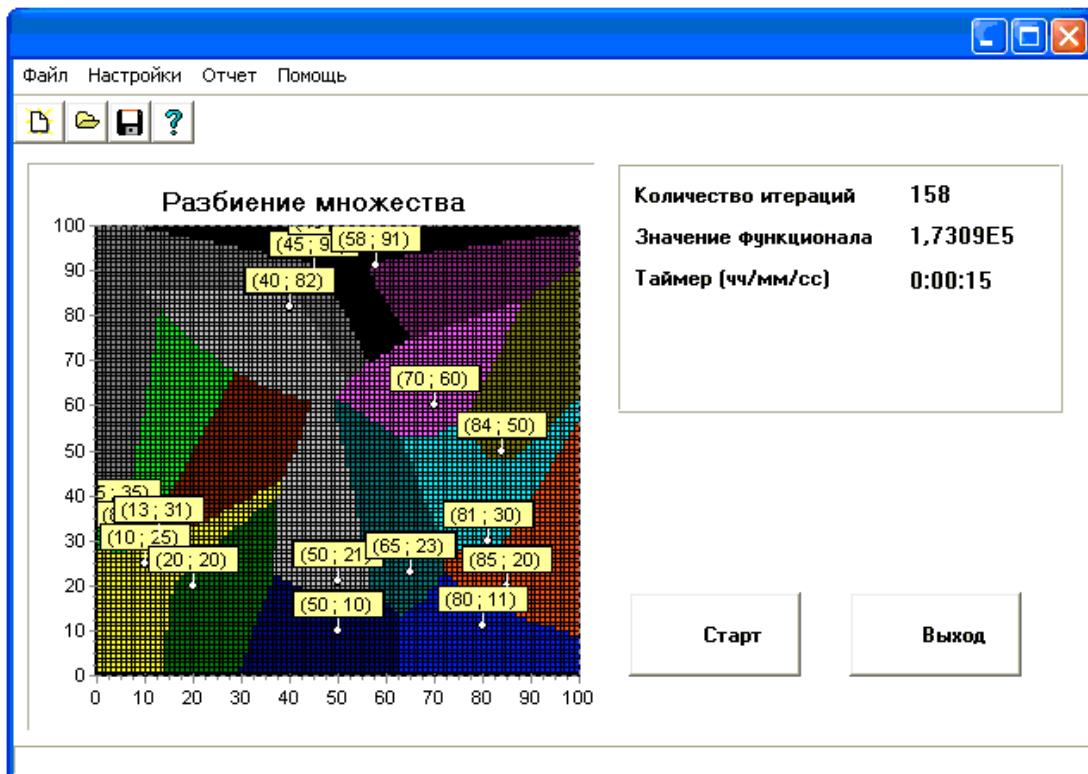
Файл Настройки Отчет Помощь

Разбиение множества

100
90
80
70
60
50
40
30
20
10
0

0 10 20 30 40 50 60 70 80 90 100

(45 ; 9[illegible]
(58 ; 91)
(40 ; 82)
(70 ; 60)
(84 ; 50)
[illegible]5 ; 35)
(13 ; 31)
(10 ; 25)
(20 ; 20)
(50 ; 21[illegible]
(65 ; 23)
(81 ; 30)
(85 ; 20)
(50 ; 10)
(80 ; 11)

Количество итераций 158
Значение функционала 1,7309E5
Таймер (чч/мм/сс) 0:00:15

Старт
Выход